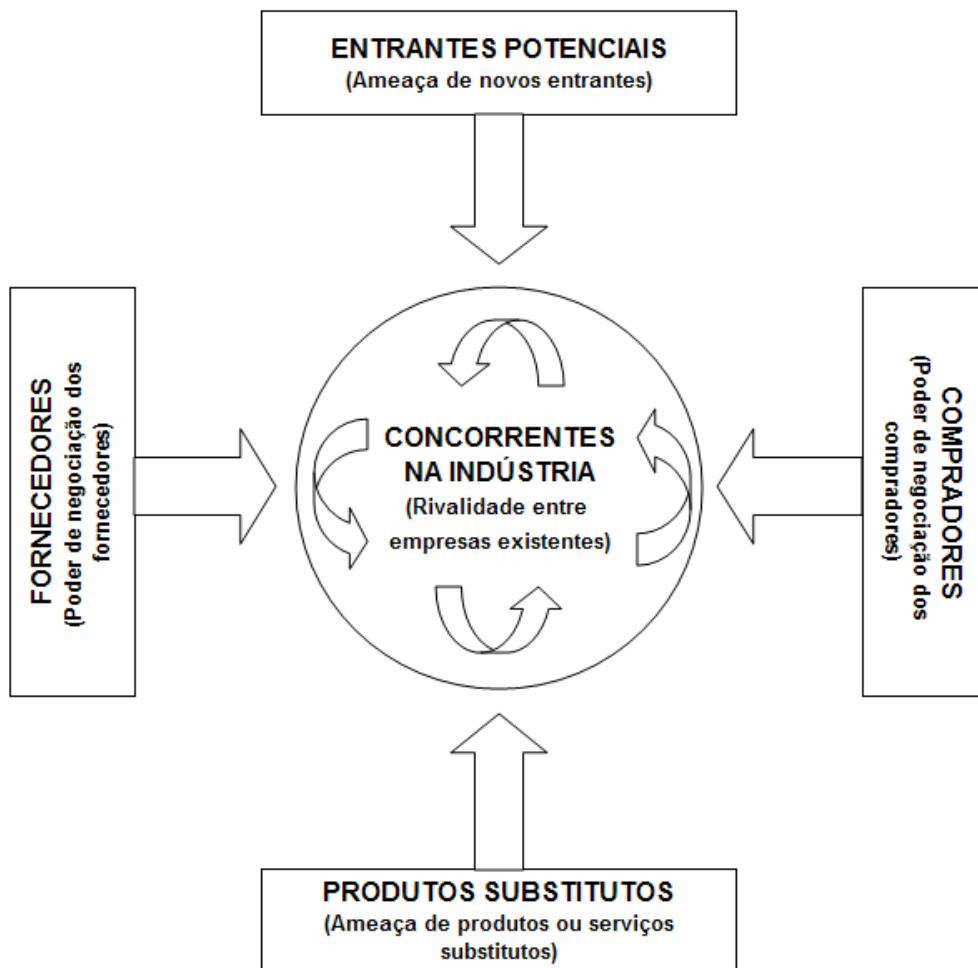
ENTRANTES POTENCIAIS
(Ameaça de novos entrantes)

FORNECEDORES
(Poder de negociação dos fornecedores)

CONCORRENTES NA INDÚSTRIA
(Rivalidade entre empresas existentes)

COMPRADORES
(Poder de negociação dos compradores)

PRODUTOS SUBSTITUTOS
(Ameaça de produtos ou serviços substitutos)